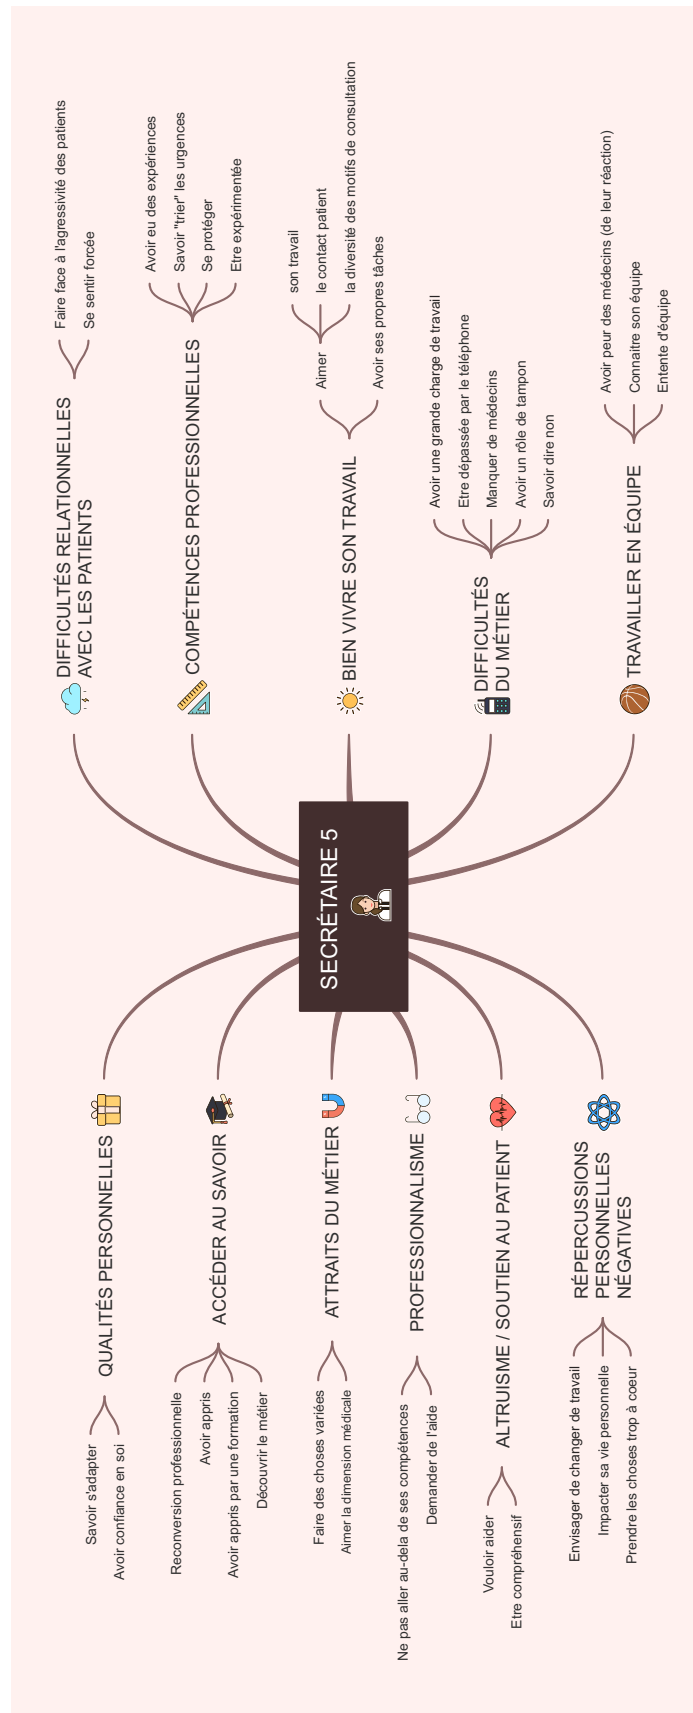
SECRÉTAIRE 5

DIFFICULTÉS RELATIONNELLES AVEC LES PATIENTS
Faire face à l'agressivité des patients
Se sentir forcée

COMPÉTENCES PROFESSIONNELLES
Avoir eu des expériences
Savoir "trier" les urgences
Se protéger
Etre expérimentée

BIEN VIVRE SON TRAVAIL
Aimer
son travail
le contact patient
la diversité des motifs de consultation
Avoir ses propres tâches

DIFFICULTÉS DU MÉTIER
Avoir une grande charge de travail
Etre dépassée par le téléphone
Manquer de médecins
Avoir un rôle de tampon
Savoir dire non

TRAVAILLER EN ÉQUIPE
Avoir peur des médecins (de leur réaction)
Connaitre son équipe
Entente d'équipe

QUALITÉS PERSONNELLES
Savoir s'adapter
Avoir confiance en soi

ACCÉDER AU SAVOIR
Reconversion professionnelle
Avoir appris
Avoir appris par une formation
Découvrir le métier

ATTRAITS DU MÉTIER
Faire des choses variées
Aimer la dimension médicale

PROFESSIONNALISME
Ne pas aller au-dela de ses compétences
Demander de l'aide

ALTRUISME / SOUTIEN AU PATIENT
Vouloir aider
Etre compréhensif

RÉPERCUSSIONS PERSONNELLES NÉGATIVES
Envisager de changer de travail
Impacter sa vie personnelle
Prendre les choses trop à coeur